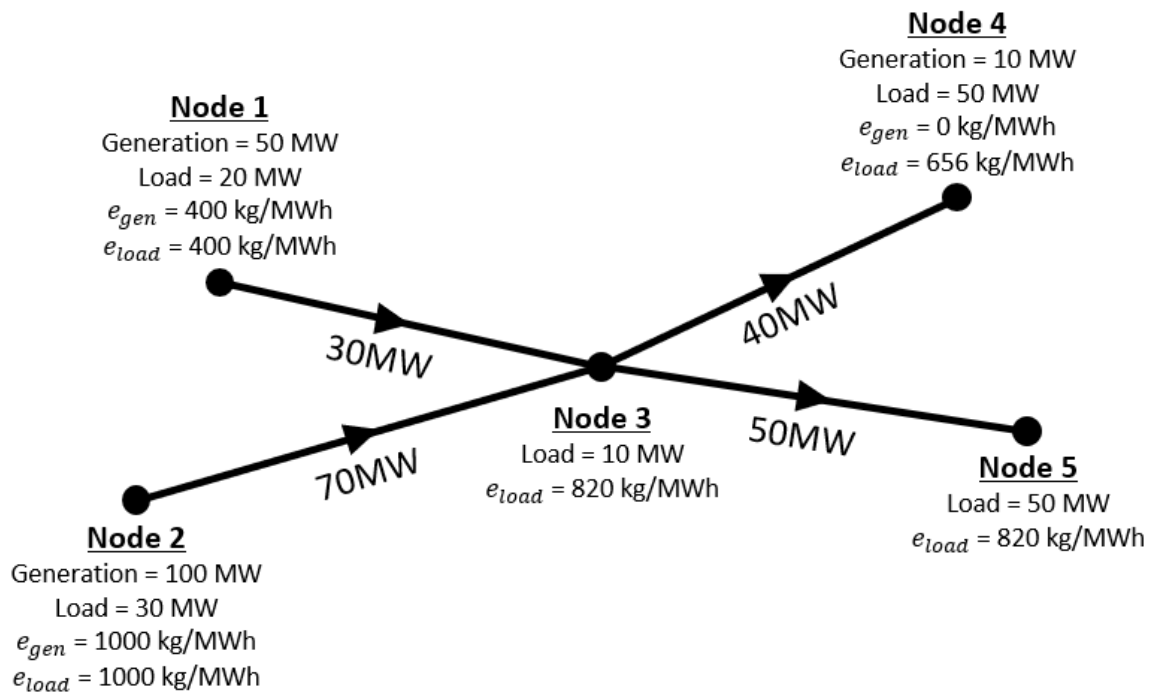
Node 4
Generation = 10 MW
Load = 50 MW
$e_{gen}$ = 0 kg/MWh
$e_{load}$ = 656 kg/MWh

Node 1
Generation = 50 MW
Load = 20 MW
$e_{gen}$ = 400 kg/MWh
$e_{load}$ = 400 kg/MWh

30MW

40MW

Node 3
Load = 10 MW
$e_{load}$ = 820 kg/MWh

50MW

70MW

Node 5
Load = 50 MW
$e_{load}$ = 820 kg/MWh

Node 2
Generation = 100 MW
Load = 30 MW
$e_{gen}$ = 1000 kg/MWh
$e_{load}$ = 1000 kg/MWh